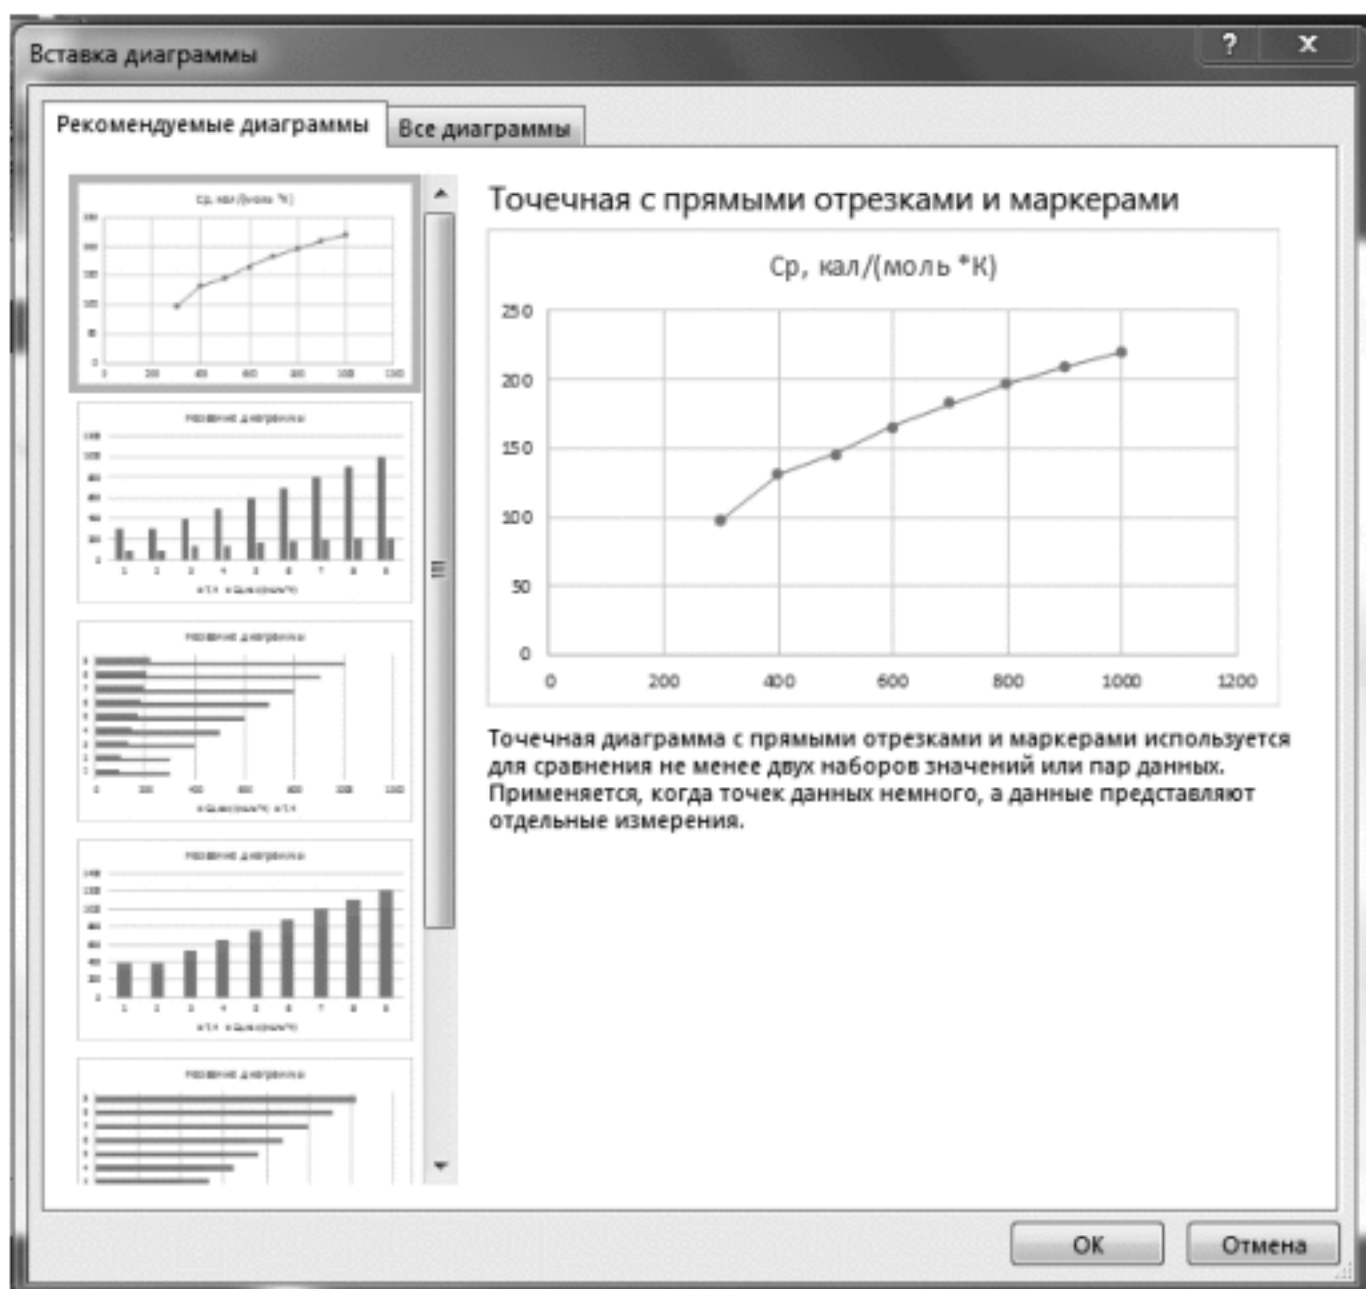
Вставка диаграммы

? X

Рекомендуемые диаграммы | Все диаграммы

Ср, кал/(моль *К)

Название диаграммы

Название диаграммы

Название диаграммы

Название диаграммы

Точечная с прямыми отрезками и маркерами

Ср, кал/(моль *К)

250
200
150
100
50
0

0 200 400 600 800 1000 1200

Точечная диаграмма с прямыми отрезками и маркерами используется для сравнения не менее двух наборов значений или пар данных. Применяется, когда точек данных немного, а данные представляют отдельные измерения.

OK Отмена